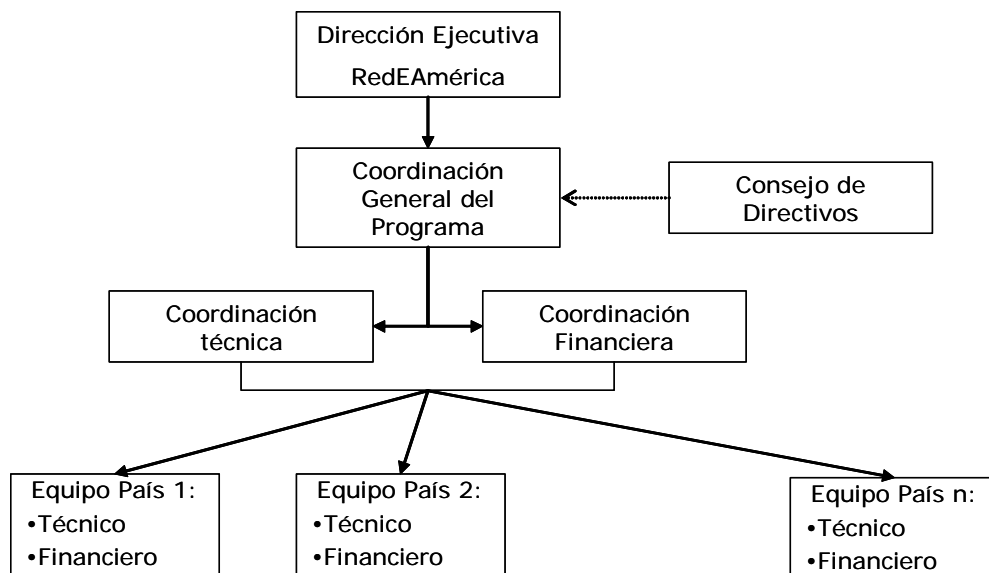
Dirección Ejecutiva
RedEAmérica

Coordinación General del Programa

Consejo de Directivos

Coordinación técnica

Coordinación Financiera

Equipo País 1:
•Técnico
•Financiero

Equipo País 2:
•Técnico
•Financiero

Equipo País n:
•Técnico
•Financiero